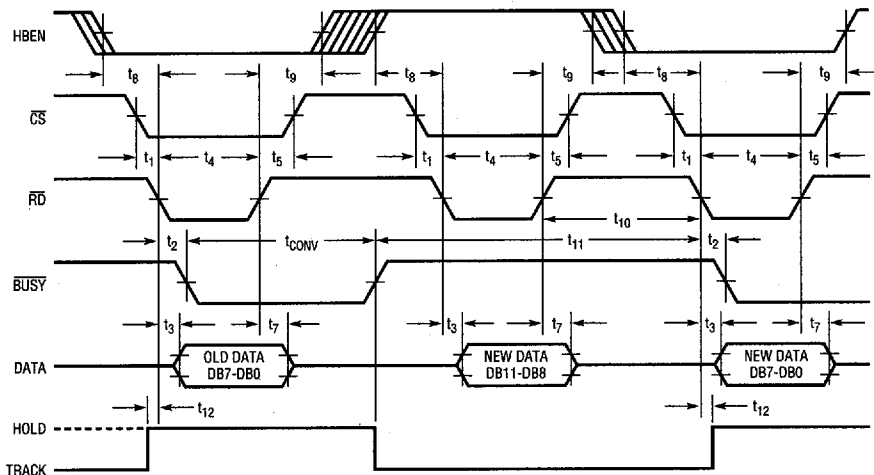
HBEN

$t_8$ $t_9$ $t_8$ $t_9$ $t_8$ $t_9$

$\overline{CS}$

$t_1$ $t_4$ $t_5$ $t_1$ $t_4$ $t_5$ $t_1$ $t_4$ $t_5$

$\overline{RD}$

$t_{10}$

$t_2$ $t_{CONV}$ $t_{11}$ $t_2$

$\overline{BUSY}$

$t_3$ $t_7$ $t_3$ $t_7$ $t_3$ $t_7$

DATA

OLD DATA DB7-DB0

NEW DATA DB11-DB8

NEW DATA DB7-DB0

$t_{12}$ $t_{12}$

HOLD

TRACK